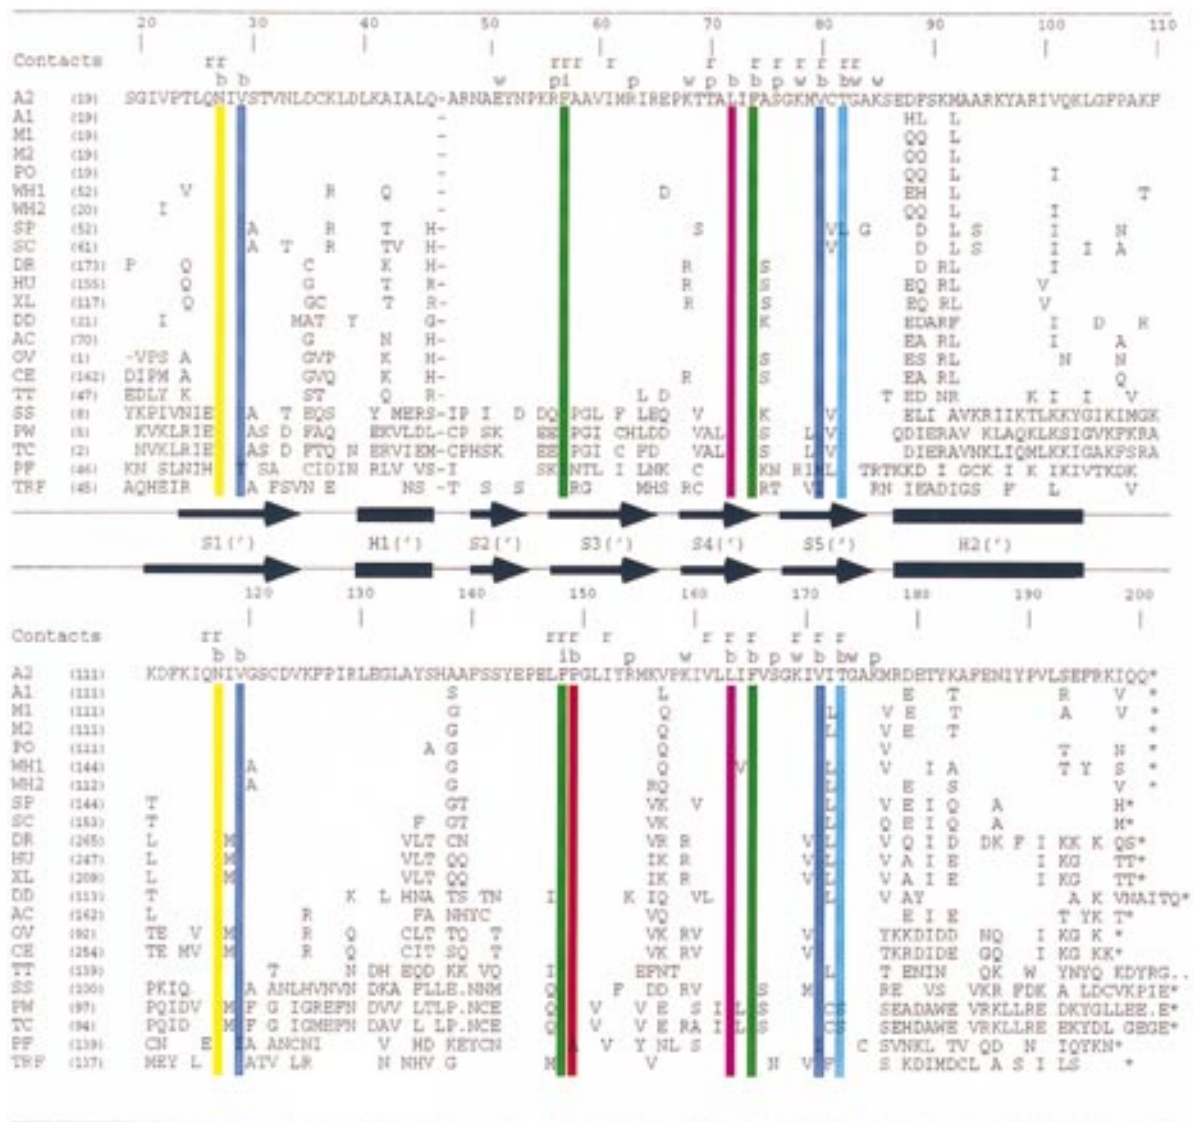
20 30 40 50 60 70 80 90 100 110

Contacts rr rrr r r r r r r rr
b b w pi p w p b b p w b bw w

A2 (19) SGIVPTLQNIVSTVNLDCKLDLKAIALQ-ARNAEYNPKRFAAVIMRIREPKTTALIFASGKMVCTGAKSEDFSKMAARKYARIVQKLGFPAKF
A1 (19) - HL L
M1 (19) - QQ L
M2 (19) - QQ L
PO (19) - QQ L I
WH1 (52) V R Q - D EH L I T
WH2 (20) I - QQ L I
SP (52) A R T H- S VL G D L S I N
SC (61) A T R TV H- V D L S I I A
DR (173) P Q C K H- R S D RL I
HU (155) Q G T R- R S EQ RL V
XL (117) Q GC T R- R S EQ RL V
DD (21) I MAT Y G- K EDARF I D K
AC (70) G N H- EA RL I A
OV (1) -VPS A GVP K H- S ES RL N N
CE (142) DIPM A GVQ K H- R S EA RL Q
TT (47) EDLY K ST Q R- L D T ED NR K I I V
SS (8) YKPIVNIE A T EQS Y MERS-IP I D DQ PGL F LEQ V K V ELI AVKRIIKTLKKYGIKIMGK
PW (5) KVKLRIE AS D FAQ EKVLDL-CP SK EE PGI CHLDD VAL S L V QDIERAV KLAQKLKSIGVKPKRA
TC (2) NVKLRIE AS D FTQ N ERVIEM-CPHSK EE PGI C PD VAL S L V DIERAVNKLIQMLKKIGAKPSRA
PF (46) KN SLNIH T SA CIDIN RLV VS-I SK NTL I LNK C KN RI L TRTKKD I GCK I K IKIVTKDK
TRF (45) AQHEIR A FSVN E NS -T S S RG MHS RC RT V RN IEADIGS F L V

S1(') H1(') S2(') S3(') S4(') S5(') H2(')

120 130 140 150 160 170 180 190 200

Contacts rr rrr r r r r r r r
b b ib p w b b p w b bw p

A2 (111) KDFKIQNIVGSCDVKFPIRLEGLAYSHAAFSSYEPELFPGLITRMKVPKIVLLIFVSGKIVITGAKMRDETYKAFENIYPVLSEFRKIQQ*
A1 (111) S L E T R V *
M1 (111) G Q V E T A V *
M2 (111) G Q L V E T *
PO (111) A G Q V T N *
WH1 (144) A G Q V L V I A T Y S *
WH2 (112) A G RQ L E S V *
SP (144) T GT VK V L V E I Q A H*
SC (153) T F GT VK L Q E I Q A M*
DR (265) L M VLT CN VR R V L V Q I D DK F I KK K QS*
HU (247) L M VLT QQ IK R V L V A I E I KG TT*
XL (209) L M VLT QQ IK R V L V A I E I KG TT*
DD (113) T K L HNA TS TN I K IQ VL V AY A K VNAITQ*
AC (162) L R FA NHYC VQ E I E T YK T*
OV (92) TE V M R Q CLT TQ T VK RV V YKKDIDD NQ I KG K*
CE (254) TE MV M R Q CIT SQ T VK RV V TKRDIDE GQ I KG KK*
TT (139) T N DH EQD KK VQ I EFNT L T ENIN QK W YNYQ KDYRG..
SS (100) PKIQ. A ANLHVNVN DKA PLLE.NNM Q F DD RV S M RE VS VKR FDK A LDCVKPIE*
PW (97) PQIDV M F G IGREFN DVV LTLP.NCE Q V V E S I L S CS SEADAWE VRKLLRE DKYGLLEE.E*
TC (94) PQID M F G IGMEFN DAV L LP.NCE Q V V E RA I L S CS SEHDAWE VRKLLRE EKYDL GEGE*
PF (139) CN E A ANCNI V HD KEYCN V Y NL S C SVNKL TV QD N IQYKN*
TRF (137) MEY L ATV LR N NHV G M V N V F S KDIMDCL A S I LS *